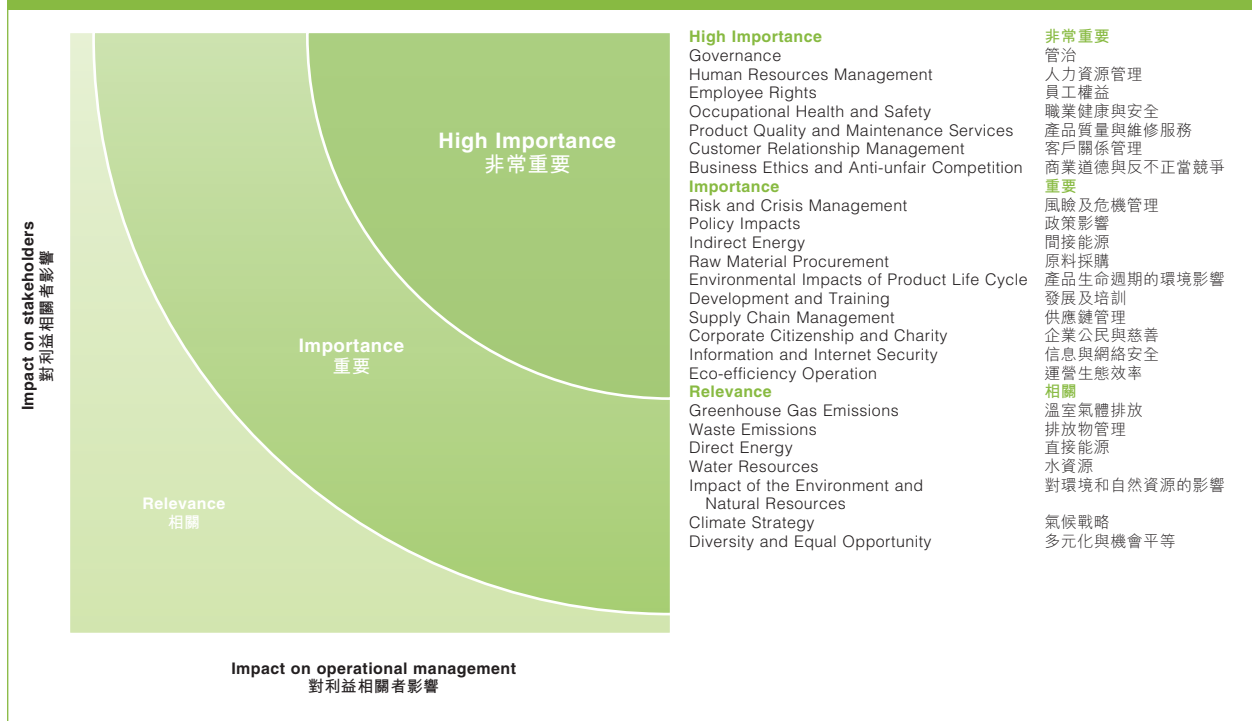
High Importance
非常重要

Importance
重要

Relevance
相關

Impact on stakeholders
對利益相關者影響

Impact on operational management
對利益相關者影響

| | |
|---|---|
| **High Importance** | **非常重要** |
| Governance | 管治 |
| Human Resources Management | 人力資源管理 |
| Employee Rights | 員工權益 |
| Occupational Health and Safety | 職業健康與安全 |
| Product Quality and Maintenance Services | 產品質量與維修服務 |
| Customer Relationship Management | 客戶關係管理 |
| Business Ethics and Anti-unfair Competition | 商業道德與反不正當競爭 |
| **Importance** | **重要** |
| Risk and Crisis Management | 風險及危機管理 |
| Policy Impacts | 政策影響 |
| Indirect Energy | 間接能源 |
| Raw Material Procurement | 原料採購 |
| Environmental Impacts of Product Life Cycle | 產品生命週期的環境影響 |
| Development and Training | 發展及培訓 |
| Supply Chain Management | 供應鏈管理 |
| Corporate Citizenship and Charity | 企業公民與慈善 |
| Information and Internet Security | 信息與網絡安全 |
| Eco-efficiency Operation | 運營生態效率 |
| **Relevance** | **相關** |
| Greenhouse Gas Emissions | 溫室氣體排放 |
| Waste Emissions | 排放物管理 |
| Direct Energy | 直接能源 |
| Water Resources | 水資源 |
| Impact of the Environment and Natural Resources | 對環境和自然資源的影響 |
| Climate Strategy | 氣候戰略 |
| Diversity and Equal Opportunity | 多元化與機會平等 |